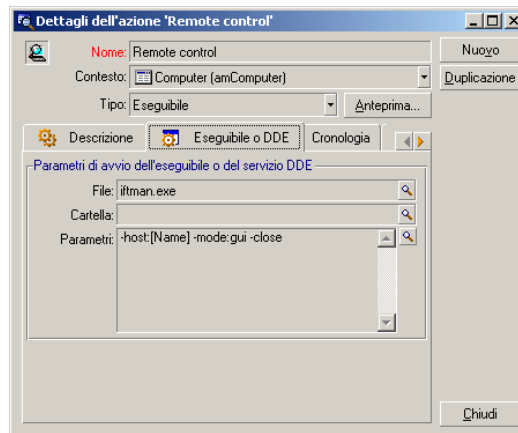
Dettagli dell'azione 'Remote control'

Nome: Remote control

Contesto: Computer (amComputer)

Tipo: Eseguibile

Anteprima...

Nuovo

Duplicazione

Descrizione

Eseguibile o DDE

Cronologia

Parametri di avvio dell'eseguibile o del servizio DDE

File: iftman.exe

Cartella:

Parametri: -host:[Name] -mode:gui -close

Chiudi